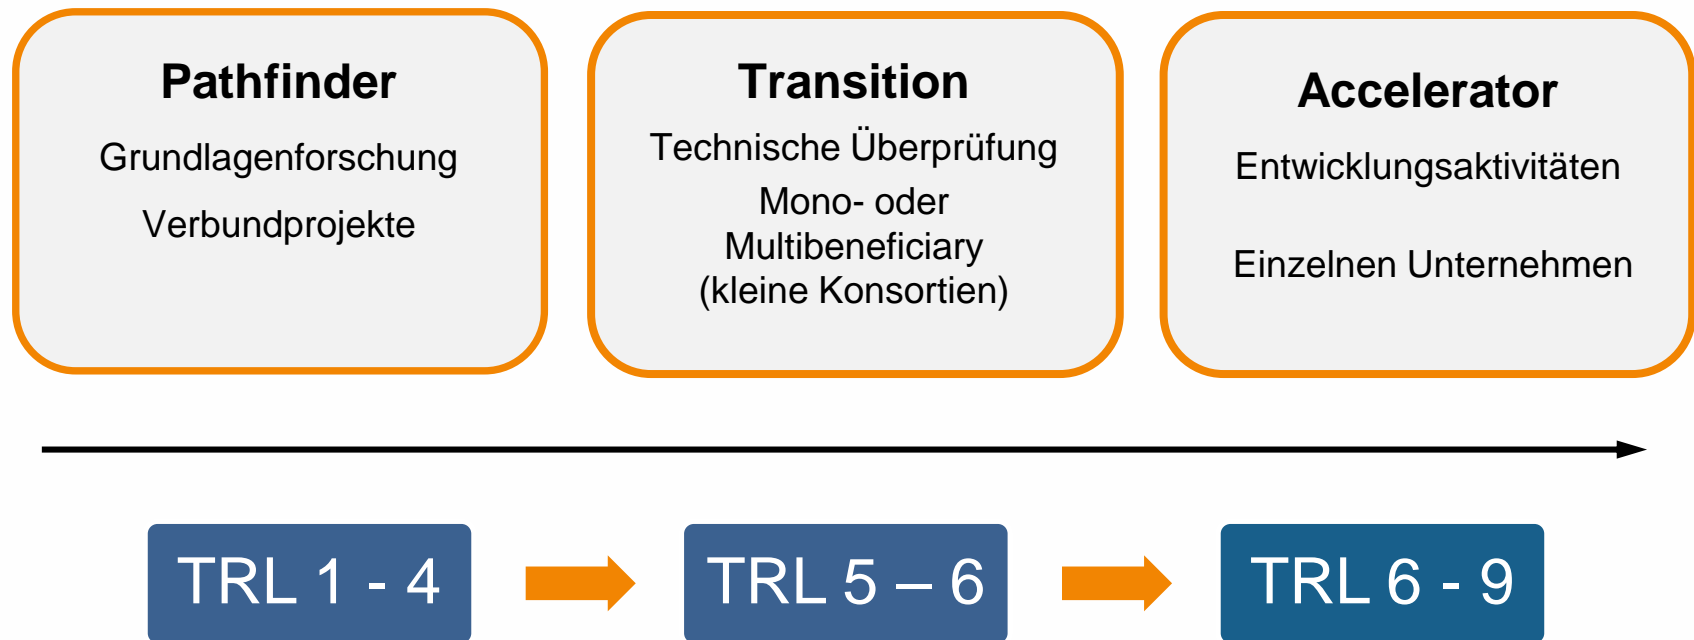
Pathfinder

Grundlagenforschung

Verbundprojekte

Transition

Technische Überprüfung

Mono- oder Multibeneficiary (kleine Konsortien)

Accelerator

Entwicklungsaktivitäten

Einzelnen Unternehmen

TRL 1 - 4

TRL 5 – 6

TRL 6 - 9